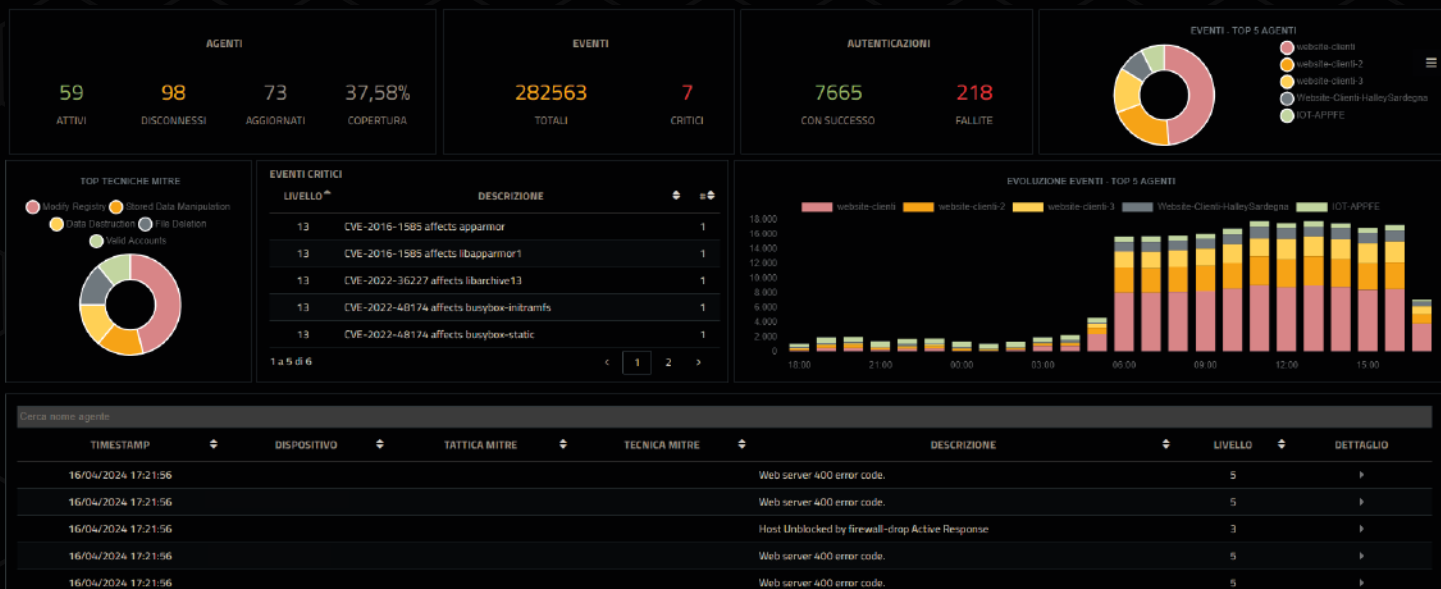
AGENTI

59
ATTIVI

98
DISCONNESSI

73
AGGIORNATI

37,58%
COPERTURA

EVENTI

282563
TOTALI

7
CRITICI

AUTENTICAZIONI

7665
CON SUCCESSO

218
FALLITE

EVENTI - TOP 5 AGENTI

website-clienti
website-clienti-2
website-clienti-3
Website-Clienti-HalleySardegna
IOT-APPFE

TOP TECNICHE MITRE

Modify Registry
Stored Data Manipulation
Data Destruction
File Deletion
Valid Accounts

EVENTI CRITICI

| LIVELLO | DESCRIZIONE | # |
|---|---|---|
| 13 | CVE-2016-1585 affects apparmor | 1 |
| 13 | CVE-2016-1585 affects libapparmor1 | 1 |
| 13 | CVE-2022-36227 affects libarchive13 | 1 |
| 13 | CVE-2022-48174 affects busybox-initramfs | 1 |
| 13 | CVE-2022-48174 affects busybox-static | 1 |

1 a 5 di 6
‹ 1 2 ›

EVOLUZIONE EVENTI - TOP 5 AGENTI

website-clienti
website-clienti-2
website-clienti-3
Website-Clienti-HalleySardegna
IOT-APPFE

18.000
16.000
14.000
12.000
10.000
8.000
6.000
4.000
2.000
0

18:00
21:00
00:00
03:00
06:00
09:00
12:00
15:00

Cerca nome agente

| TIMESTAMP | DISPOSITIVO | TATTICA MITRE | TECNICA MITRE | DESCRIZIONE | LIVELLO | DETTAGLIO |
|---|---|---|---|---|---|---|
| 16/04/2024 17:21:56 | | | | Web server 400 error code. | 5 | ▸ |
| 16/04/2024 17:21:56 | | | | Web server 400 error code. | 5 | ▸ |
| 16/04/2024 17:21:56 | | | | Host Unblocked by firewall-drop Active Response | 3 | ▸ |
| 16/04/2024 17:21:56 | | | | Web server 400 error code. | 5 | ▸ |
| 16/04/2024 17:21:56 | | | | Web server 400 error code. | 5 | ▸ |